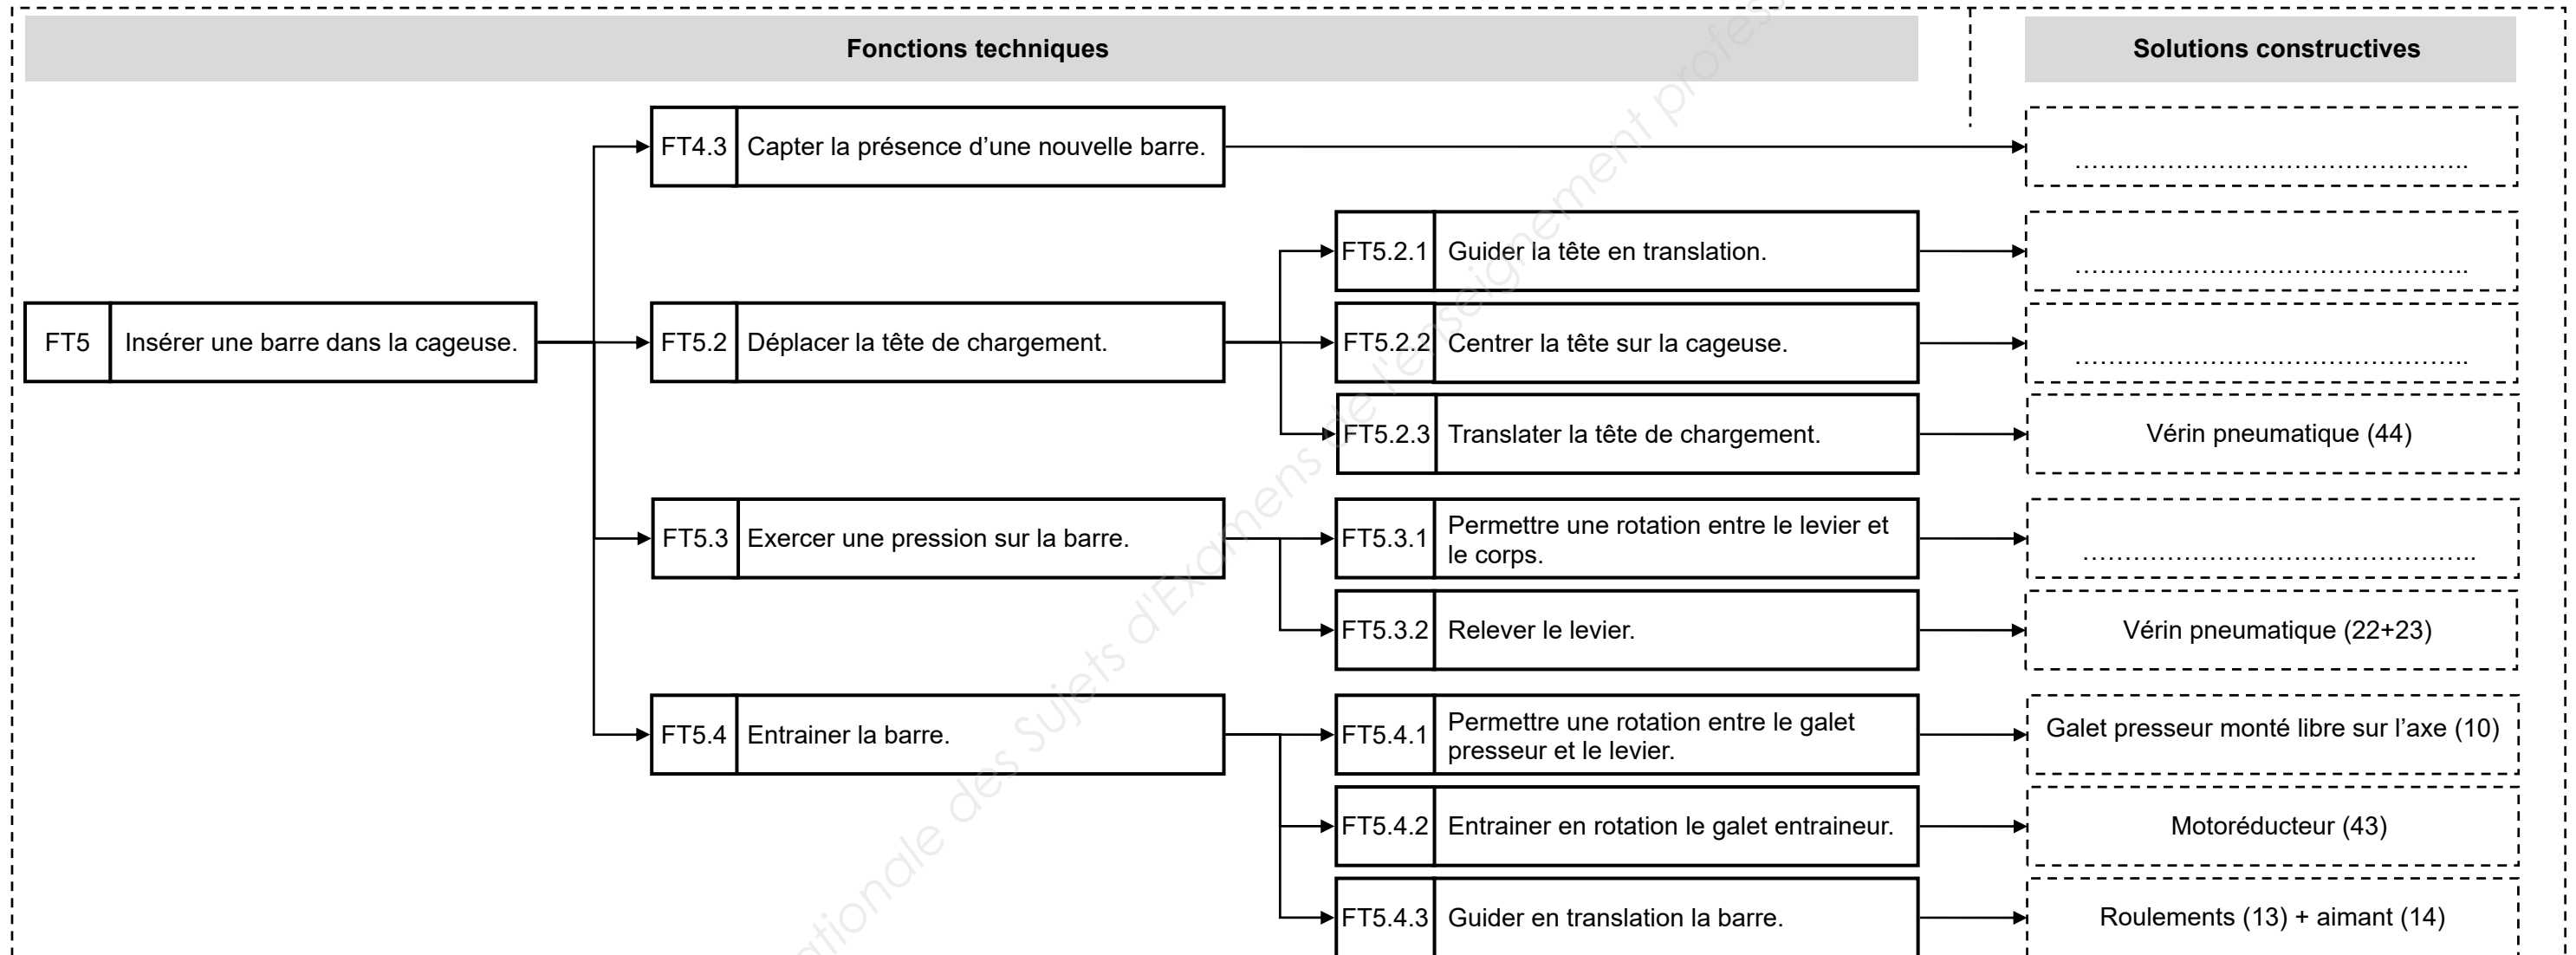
Fonctions techniques

Solutions constructives

FT5 Insérer une barre dans la cageuse.

FT4.3 Capter la présence d'une nouvelle barre.
……………………………………………

FT5.2 Déplacer la tête de chargement.

FT5.2.1 Guider la tête en translation.
……………………………………………

FT5.2.2 Centrer la tête sur la cageuse.
……………………………………………

FT5.2.3 Translater la tête de chargement.
Vérin pneumatique (44)

FT5.3 Exercer une pression sur la barre.

FT5.3.1 Permettre une rotation entre le levier et le corps.
……………………………………………

FT5.3.2 Relever le levier.
Vérin pneumatique (22+23)

FT5.4 Entrainer la barre.

FT5.4.1 Permettre une rotation entre le galet presseur et le levier.
Galet presseur monté libre sur l'axe (10)

FT5.4.2 Entrainer en rotation le galet entraineur.
Motoréducteur (43)

FT5.4.3 Guider en translation la barre.
Roulements (13) + aimant (14)

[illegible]tionale des Sujets d'Examens de l'enseignement profes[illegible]